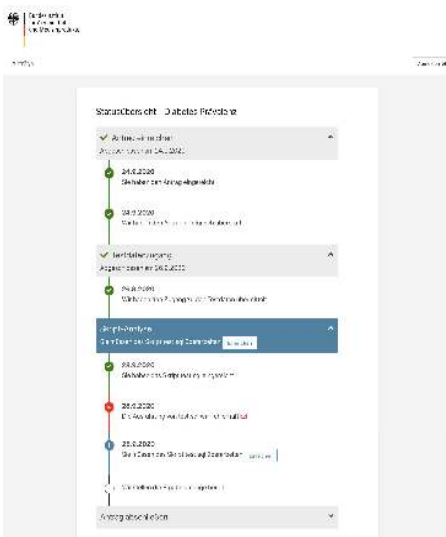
Bundesinstitut für Arzneimittel und Medizinprodukte

Statusübersicht Diabetes Prävention

✓ Antrag eingereicht
Abgeschlossen am 24.5.2020

24.5.2020
Sie haben den Antrag eingereicht

24.5.2020
Wir haben Ihren Antrag erhalten

✓ Bestätigung
Abgeschlossen am 26.5.2020

26.5.2020
Wir haben den Eingang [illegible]

Skript-Analyse
Sie können das Skript analysieren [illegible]

28.5.2020
Sie haben das Skript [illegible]

28.5.2020
Die Analyse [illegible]

29.5.2020
Sie können das Skript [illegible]

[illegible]

Antragsabschluss